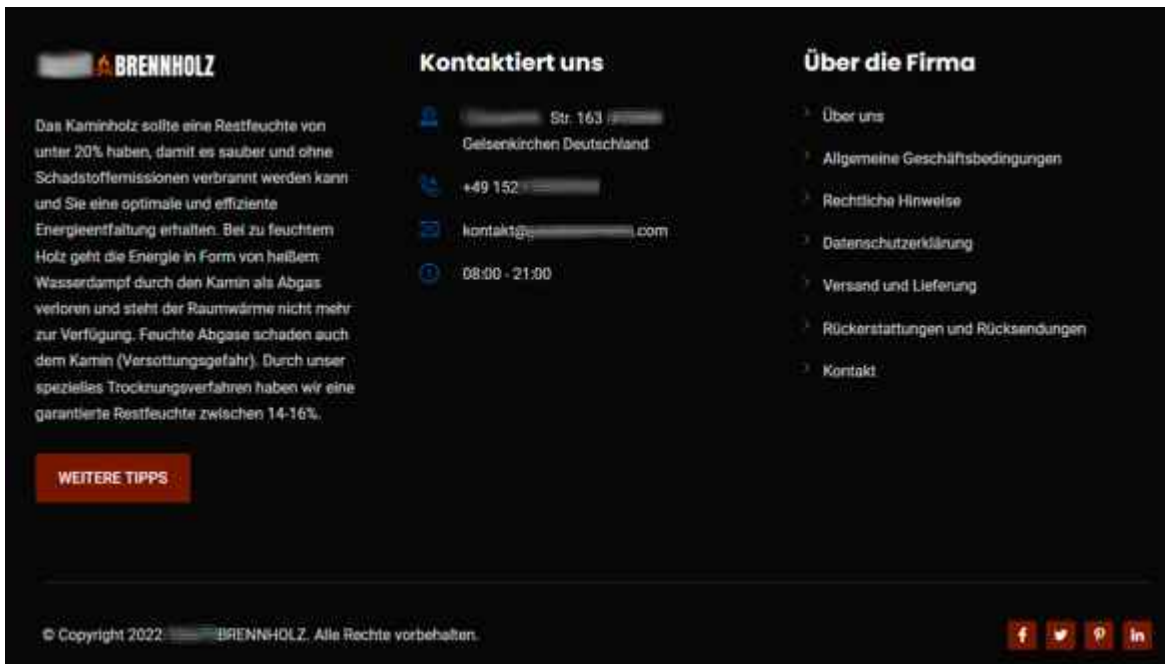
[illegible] BRENNHOLZ

Das Kaminholz sollte eine Restfeuchte von unter 20% haben, damit es sauber und ohne Schadstoffemissionen verbrannt werden kann und Sie eine optimale und effiziente Energieentfaltung erhalten. Bei zu feuchtem Holz geht die Energie in Form von heißem Wasserdampf durch den Kamin als Abgas verloren und steht der Raumwärme nicht mehr zur Verfügung. Feuchte Abgase schaden auch dem Kamin (Versottungsgefahr). Durch unser spezielles Trocknungsverfahren haben wir eine garantierte Restfeuchte zwischen 14-16%.

WEITERE TIPPS

Kontaktiert uns

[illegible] Str. 163 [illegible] Gelsenkirchen Deutschland

+49 152 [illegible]

kontakt@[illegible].com

08:00 - 21:00

Über die Firma

Über uns

Allgemeine Geschäftsbedingungen

Rechtliche Hinweise

Datenschutzerklärung

Versand und Lieferung

Rückerstattungen und Rücksendungen

Kontakt

© Copyright 2022 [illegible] BRENNHOLZ. Alle Rechte vorbehalten.

f in